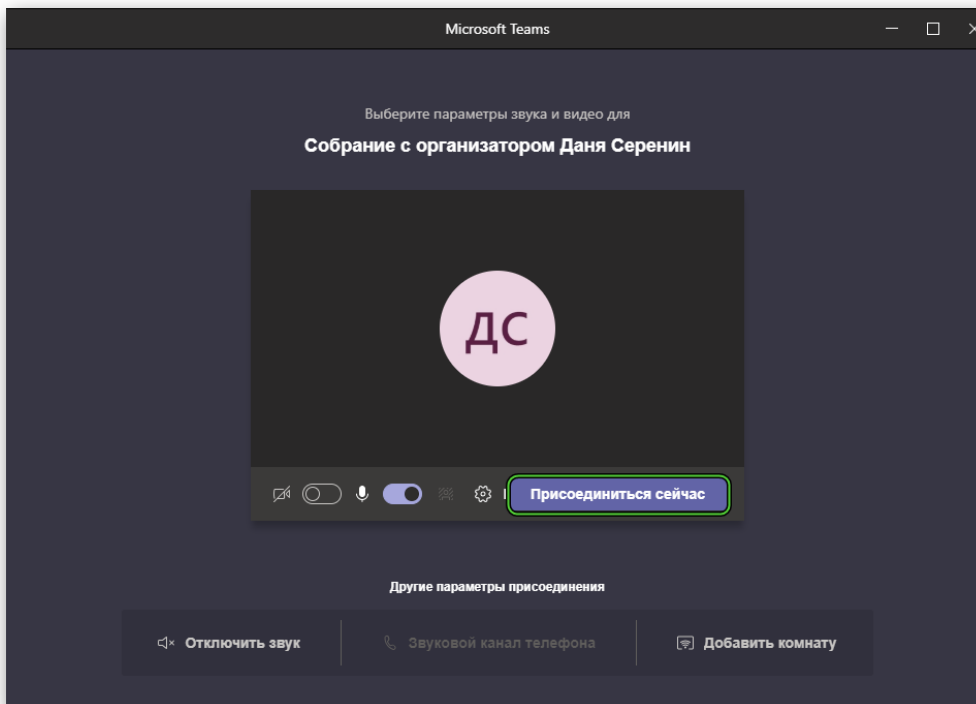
Microsoft Teams

Выберите параметры звука и видео для

Собрание с организатором Даня Серенин

ДС

Присоединиться сейчас

Другие параметры присоединения

Отключить звук

Звуковой канал телефона

Добавить комнату